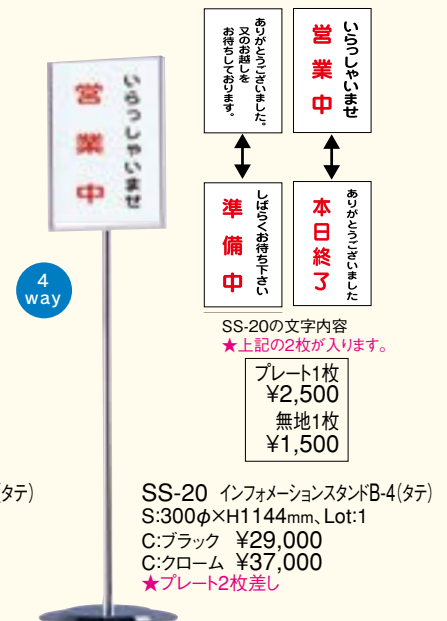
いらっしゃいませ
営業中

4 way

ありがとうございました。又のお越しをお待ちしております。

いらっしゃいませ
営業中

しばらくお待ち下さい
準備中

ありがとうございました
本日終了

SS-20の文字内容
★上記の2枚が入ります。

プレート1枚
¥2,500
無地1枚
¥1,500

タテ)

SS-20 インフォメーションスタンドB-4(タテ)
S:300$\phi$×H1144mm、Lot:1
C:ブラック ¥29,000
C:クローム ¥37,000
★プレート2枚差し